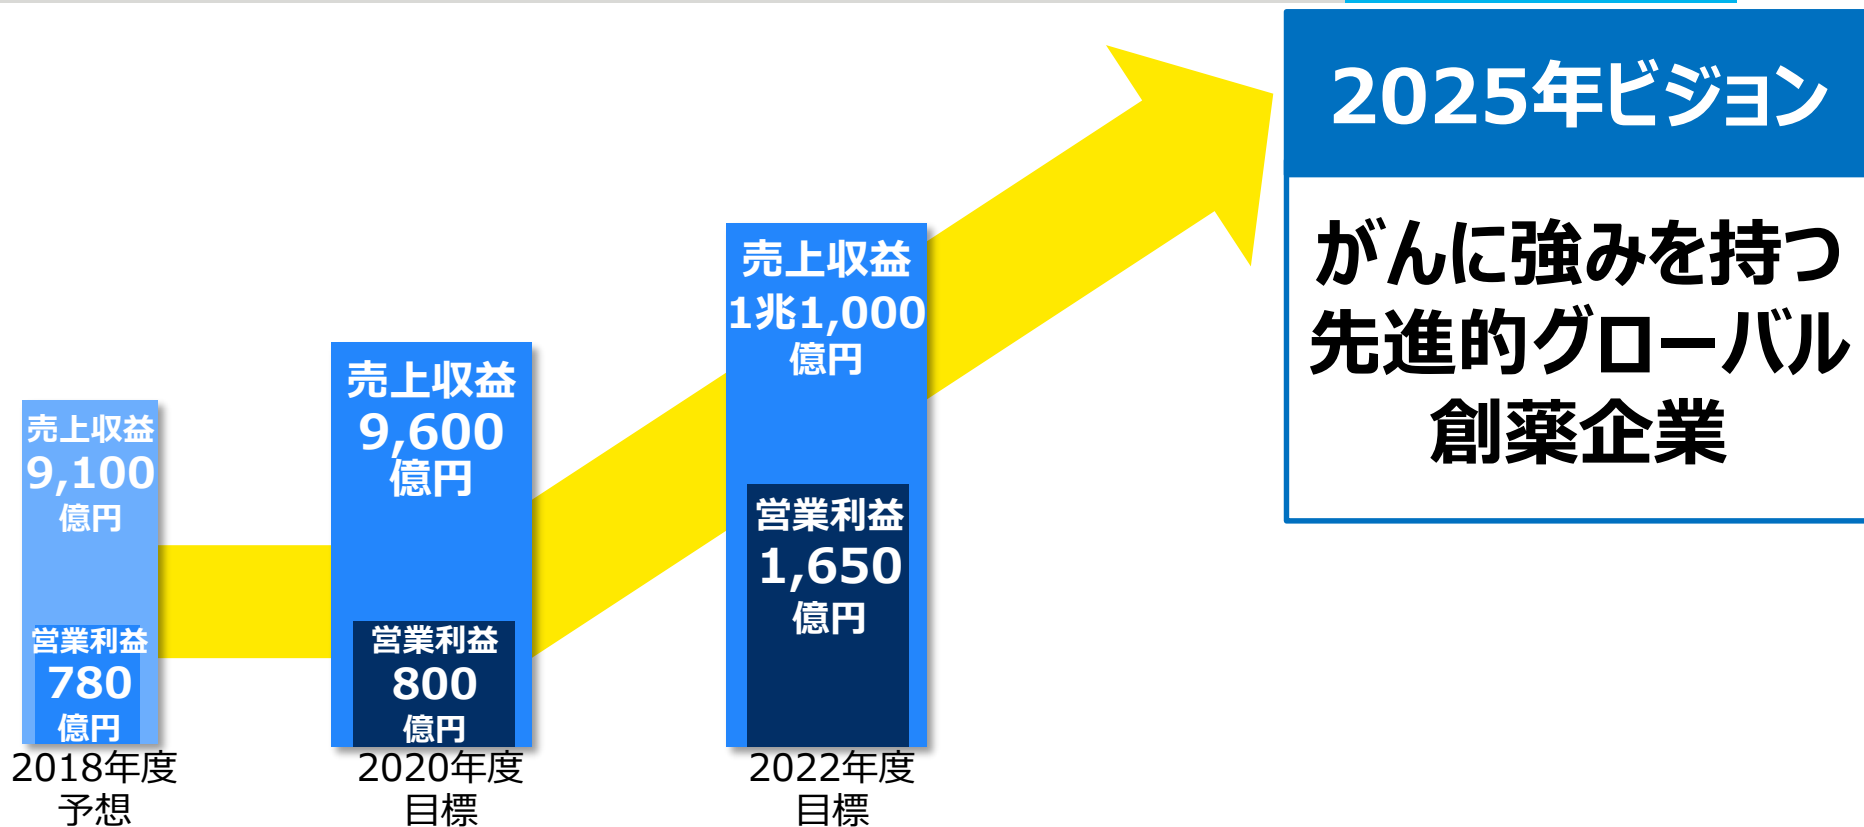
売上収益
9,100
億円

営業利益
780
億円

2018年度
予想

売上収益
9,600
億円

営業利益
800
億円

2020年度
目標

売上収益
1兆1,000
億円

営業利益
1,650
億円

2022年度
目標

2025年ビジョン

がんに強みを持つ
先進的グローバル
創薬企業